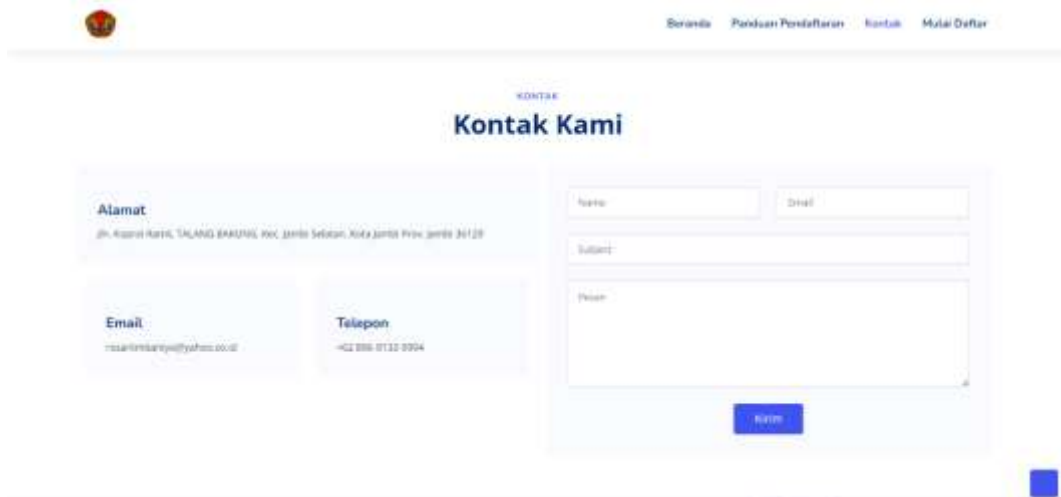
Beranda Panduan Pendaftaran Kontak Mulai Daftar

KONTAK

Kontak Kami

Alamat

Jln. Kopral Ramli, TALANG BAKUNG, Kec. Jambi Selatan, Kota Jambi Prov. Jambi 36129

Email

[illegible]@yahoo.co.id

Telepon

+62 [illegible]

Nama

Email

Subject

Pesan

Kirim